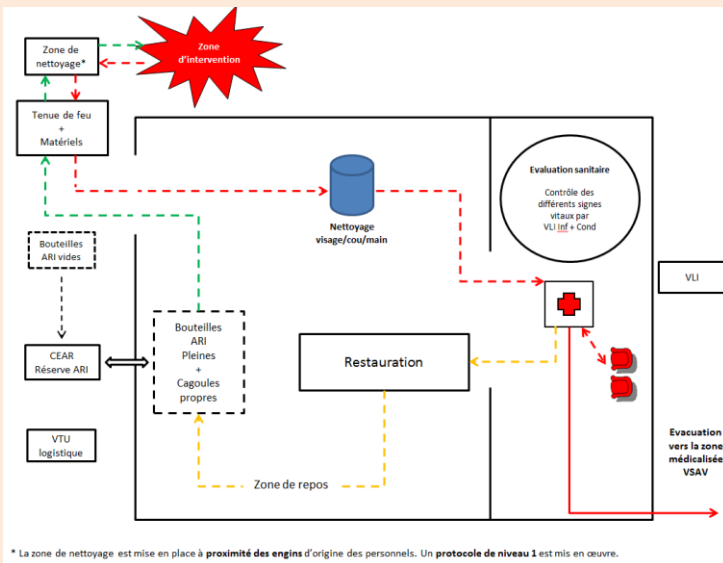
Zone de nettoyage*

Zone d'intervention

Tenue de feu + Matériels

Nettoyage visage/cou/main

Evaluation sanitaire

Contrôle des différents signes vitaux par VLI Inf + Cond

Bouteilles ARI vides

VLI

CEAR Réserve ARI

Bouteilles ARI Pleines + Cagoules propres

Restauration

VTU logistique

Zone de repos

Evacuation vers la zone médicalisée VSAV

* La zone de nettoyage est mise en place à **proximité des engins** d'origine des personnels. Un **protocole de niveau 1** est mis en œuvre.